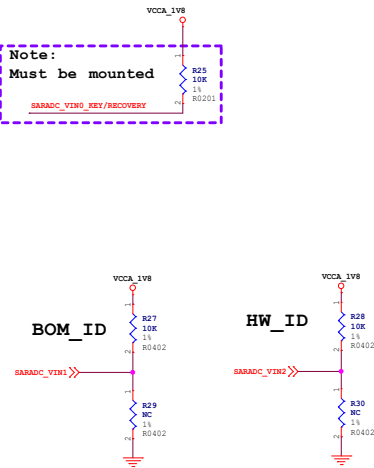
VCCA_1V8

Note:
Must be mounted

1
R25
10K
1%
R0201
2

SARADC_VIN0_KEY/RECOVERY

VCCA_1V8

BOM_ID

1
R27
10K
1%
R0402
2

SARADC_VIN1

1
R29
NC
1%
R0402
2

VCCA_1V8

HW_ID

1
R28
10K
1%
R0402
2

SARADC_VIN2

1
R30
NC
1%
R0402
2